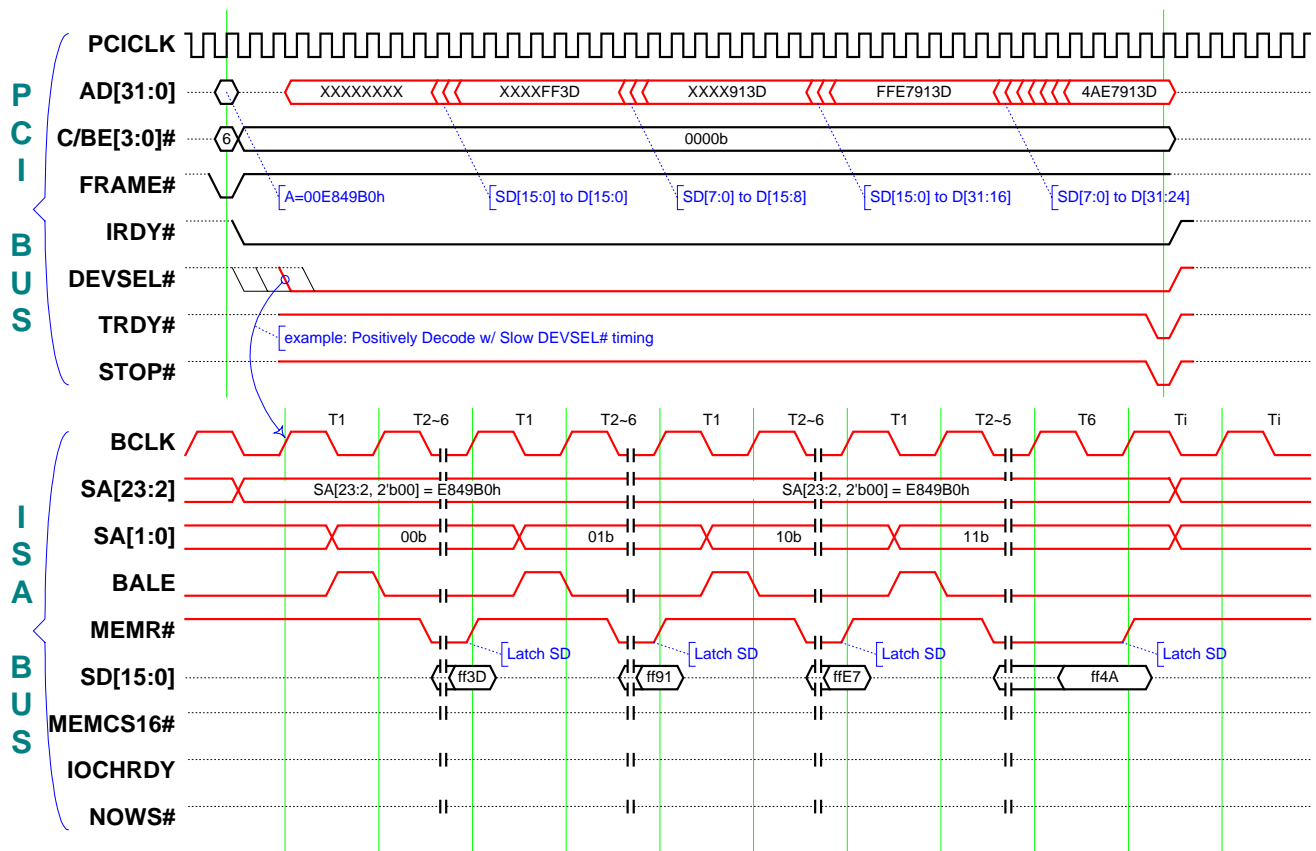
PCI BUS

PCICLK
AD[31:0]
C/BE[3:0]#
FRAME#
IRDY#
DEVSEL#
TRDY#
STOP#

XXXXXXXX
XXXXFF3D
XXXX913D
FFE7913D
4AE7913D
6
0000b
A=00E849B0h
SD[15:0] to D[15:0]
SD[7:0] to D[15:8]
SD[15:0] to D[31:16]
SD[7:0] to D[31:24]
example: Positively Decode w/ Slow DEVSEL# timing

ISA BUS

T1 T2~6 T1 T2~6 T1 T2~6 T1 T2~5 T6 Ti Ti
BCLK
SA[23:2]
SA[1:0]
BALE
MEMR#
SD[15:0]
MEMCS16#
IOCHRDY
NOWS#

SA[23:2, 2'b00] = E849B0h
SA[23:2, 2'b00] = E849B0h
00b
01b
10b
11b
Latch SD
Latch SD
Latch SD
Latch SD
ff3D
ff91
ffE7
ff4A